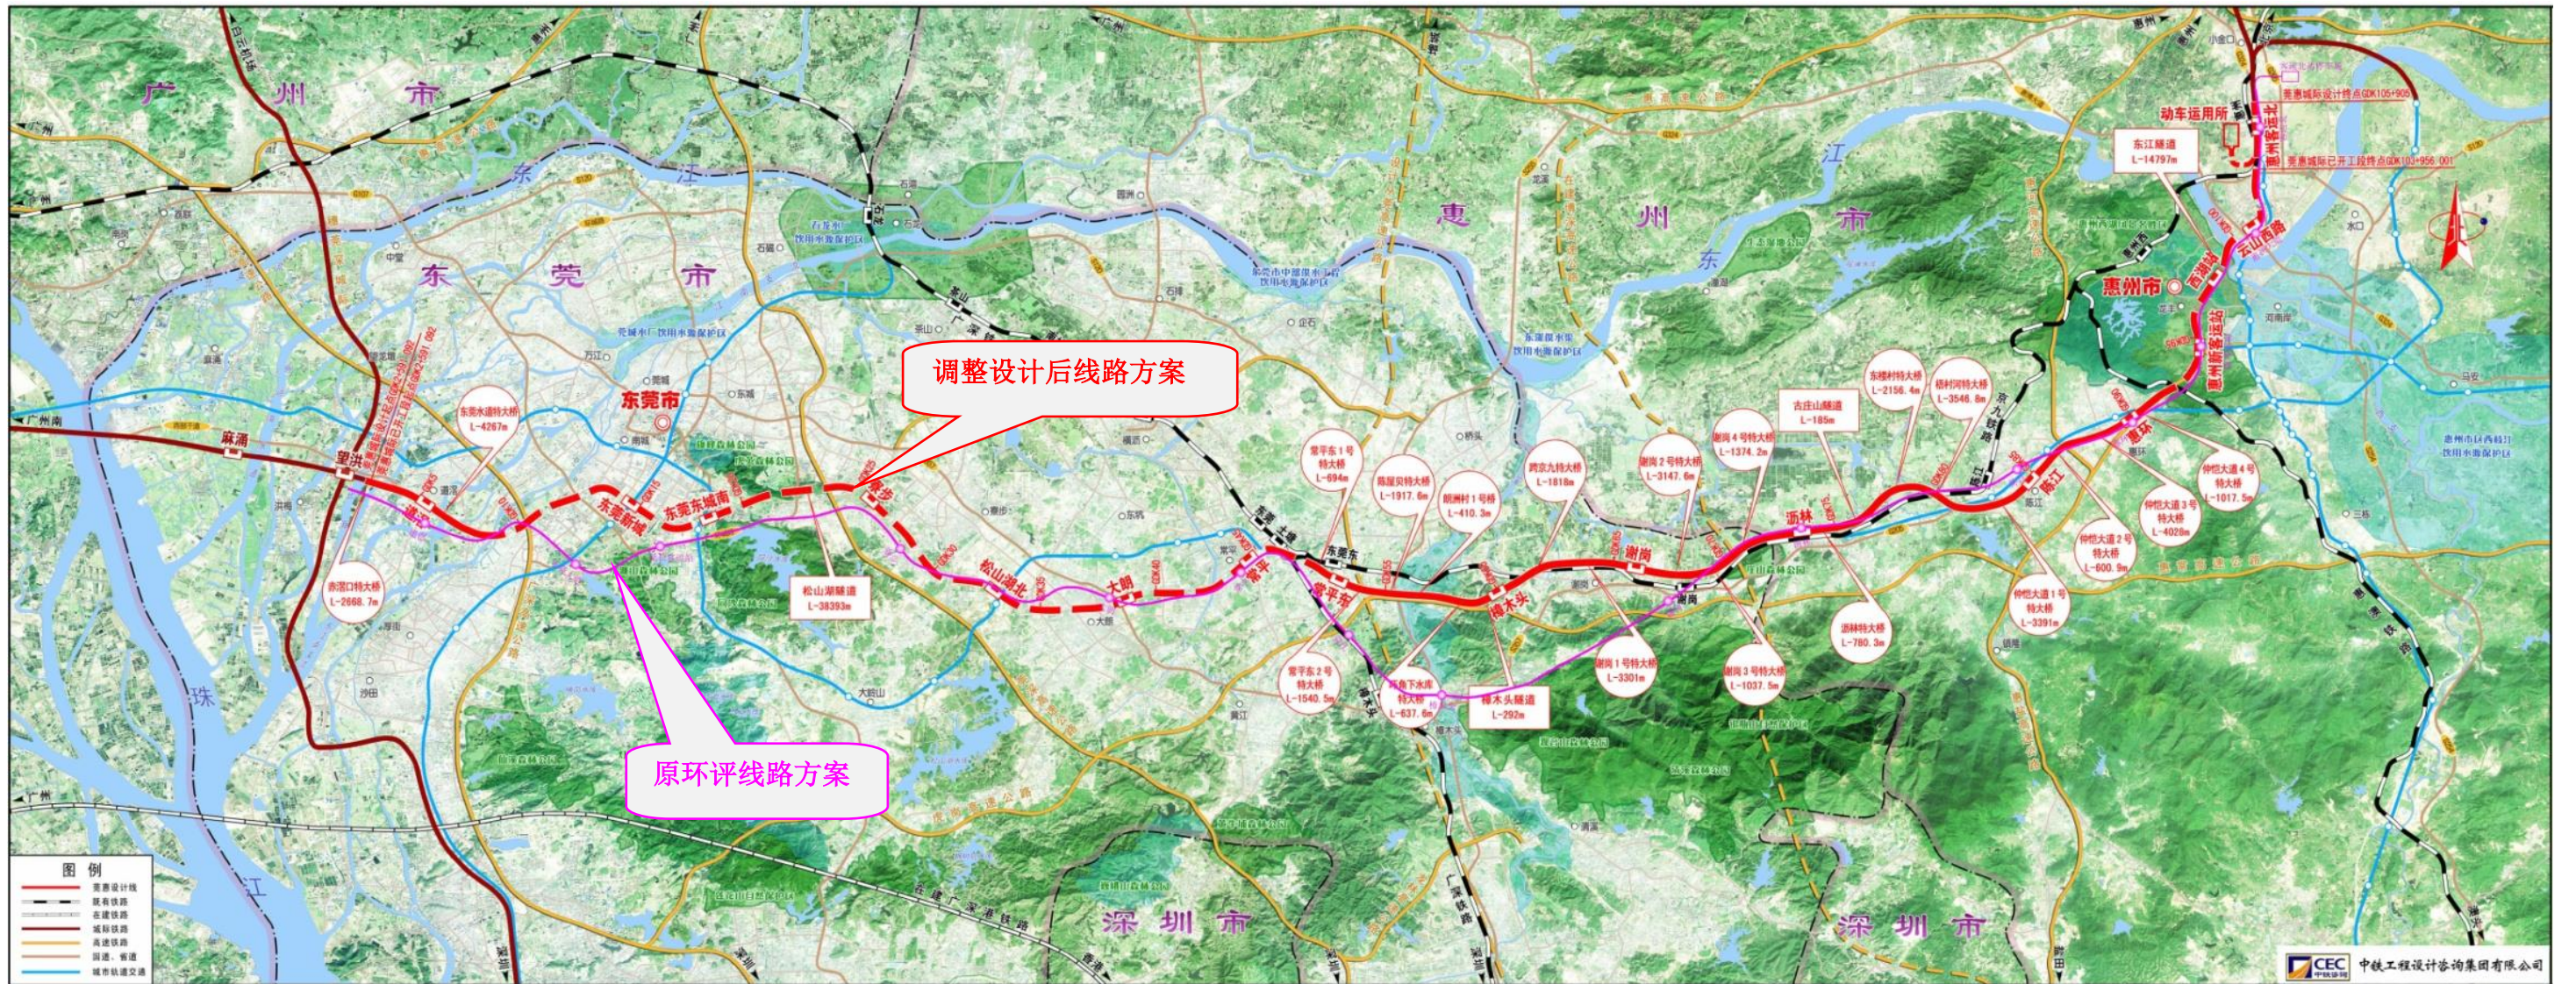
广 州 市

东 江

东 莞 市

惠 州 市

东 江

东莞市

惠州市

调整设计后线路方案

原环评线路方案

广州南

麻涌

望洪

道滘

东莞新城

东莞东城南

寮步

松山湖北

大朗

常平

常平东

樟木头

谢岗

沥林

陈江

惠环

惠州南站

西湖东

云山西路

小金口

动车运用所

东江隧道
L-14797m

松山湖隧道
L-38393m

东莞口特大桥
L-2668.7m

东莞水道特大桥
L-4267m

常平东1号特大桥
L-694m

常平东2号特大桥
L-1540.5m

陈屋贝特大桥
L-1917.6m

燕岭村1号特大桥
L-410.3m

樟木头隧道
L-292m

谢岗1号特大桥
L-3301m

谢岗2号特大桥
L-3147.6m

谢岗3号特大桥
L-1037.5m

谢岗4号特大桥
L-1374.2m

古庄山隧道
L-185m

沥林特大桥
L-780.3m

东螺村特大桥
L-2156.4m

梧村洞特大桥
L-3548.8m

仲恺大道1号特大桥
L-3391m

仲恺大道2号特大桥
L-600.9m

仲恺大道3号特大桥
L-4028m

仲恺大道4号特大桥
L-1017.5m

深 圳 市

深 圳 市

珠 江

图 例

CEC 中铁工程设计咨询集团有限公司